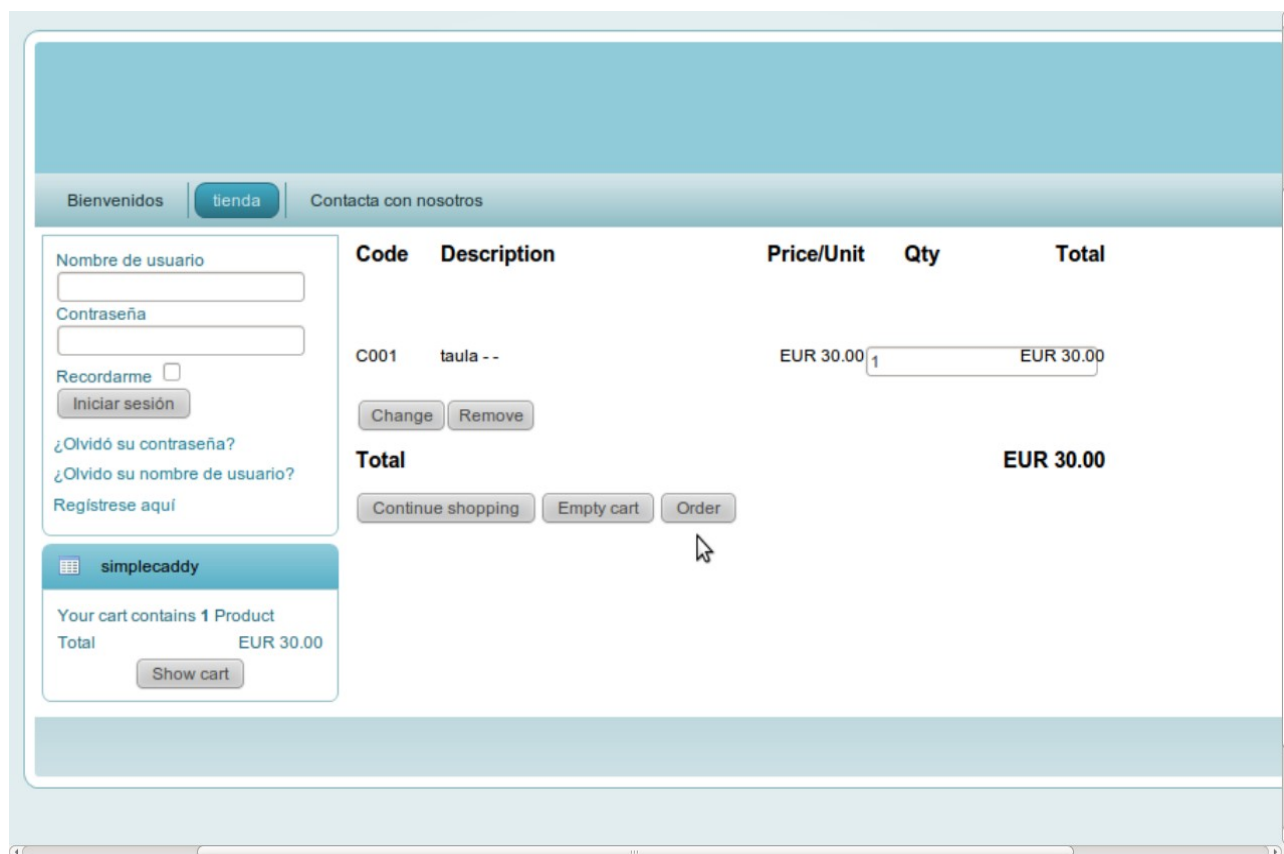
Bienvenidos | tienda | Contacta con nosotros

Nombre de usuario

Contraseña

Recordarme

Iniciar sesión

¿Olvidó su contraseña?

¿Olvido su nombre de usuario?

Regístrese aquí

simplecaddy

Your cart contains **1** Product

Total EUR 30.00

Show cart

| Code | Description | Price/Unit | Qty | Total |
|---|---|---|---|---|
| C001 | taula - - | EUR 30.00 | 1 | EUR 30.00 |

Change Remove

**Total** **EUR 30.00**

Continue shopping Empty cart Order